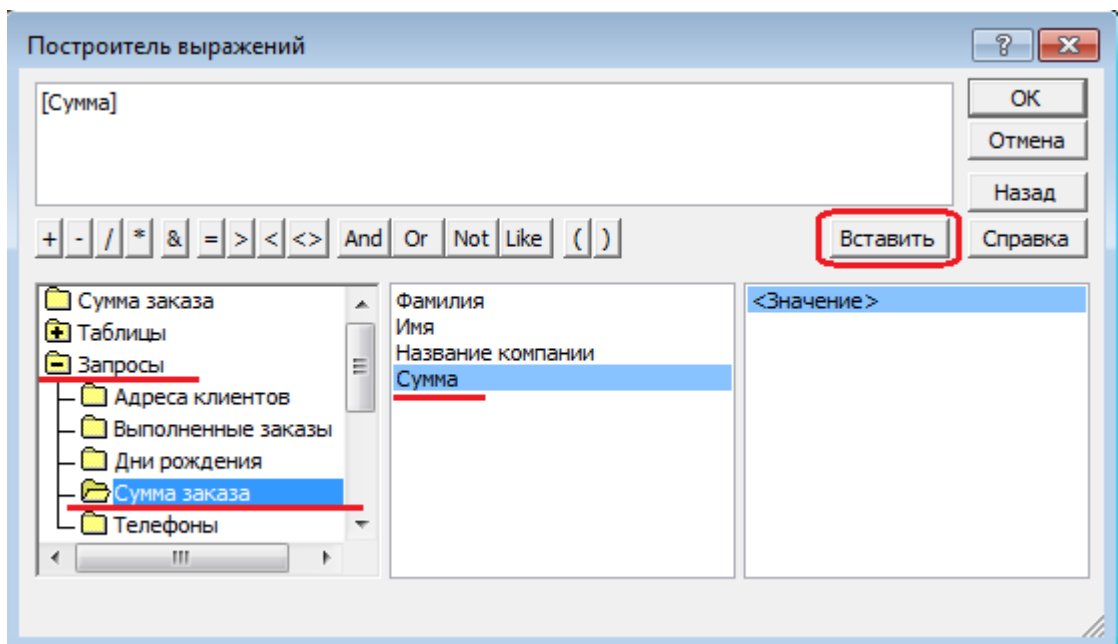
Построитель выражений

?

[Сумма]

OK

Отмена

Назад

+ - / * & = > < <> And Or Not Like ( )

Вставить

Справка

Сумма заказа
Таблицы
Запросы
Адреса клиентов
Выполненные заказы
Дни рождения
Сумма заказа
Телефоны

Фамилия
Имя
Название компании
Сумма

<Значение>